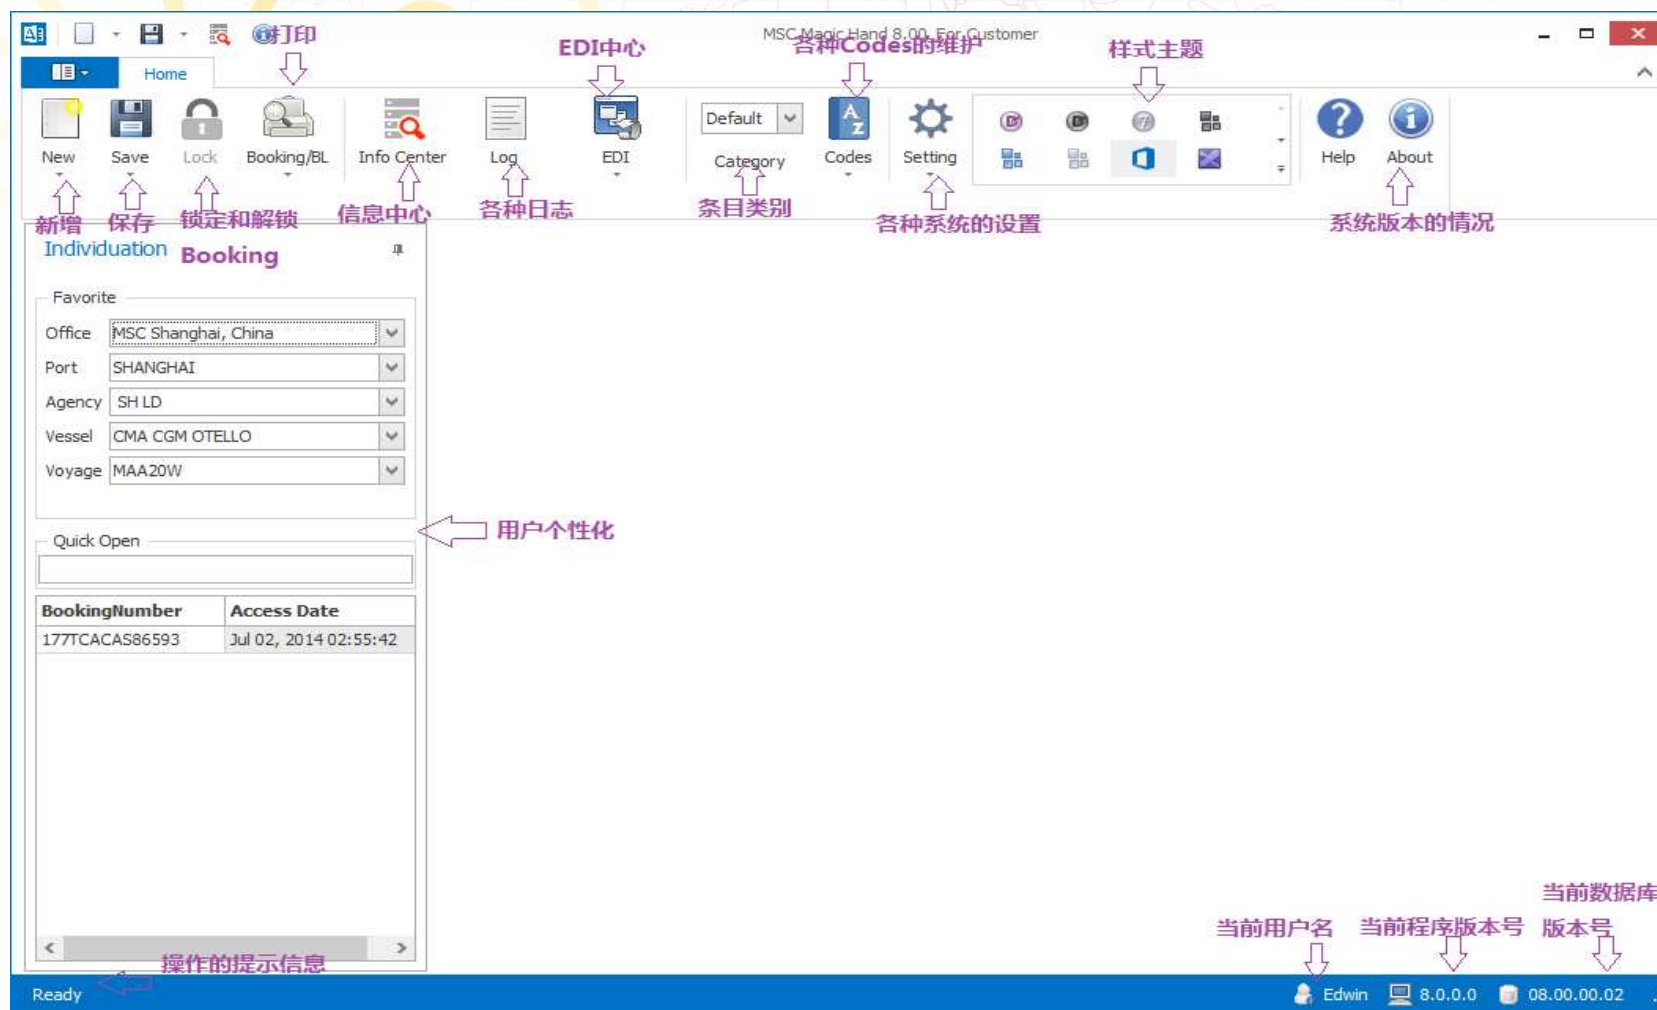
打印

MSC Magic Hand 8.00 For Customer

EDI中心

各种Codes的维护

样式主题

Home

New Save Lock Booking/BL Info Center Log EDI Default Category Codes Setting Help About

新增 保存 锁定和解锁 信息中心 各种日志 条目类别 各种系统的设置 系统版本的情况

Individuation Booking

Favorite

Office MSC Shanghai, China

Port SHANGHAI

Agency SH LD

Vessel CMA CGM OTELLO

Voyage MAA20W

用户个性化

Quick Open

| BookingNumber | Access Date |
|---|---|
| 177TCACAS86593 | Jul 02, 2014 02:55:42 |

操作的提示信息

当前用户名 当前程序版本号 当前数据库版本号

Ready Edwin 8.0.0.0 08.00.00.02